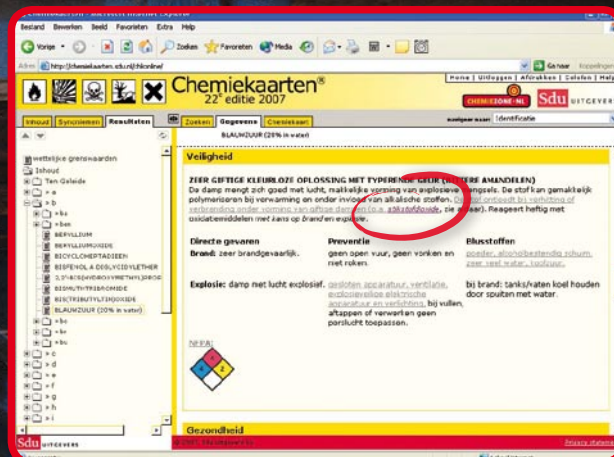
Chemiekaarten - Microsoft Internet Explorer

Bestand Bewerken Beeld Favorieten Extra Help

Vorige Zoeken Favorieten Media

Adres http://chemiekaarten.sdu.nl/chkonline/ Ga naar Koppelingen

Chemiekaarten®
22e editie 2007

Home | Uitloggen | Afdrukken | Colofon | Help

CHEMIEZONE-NL Sdu UITGEVERS

Inhoud Synoniemen Resultaten Zoeken Gegevens Chemiekaart navigeer naar Identificatie

BLAUWZUUR (20% in water)

wettelijke grenswaarden
Inhoud
Ten Geleide
a
b
bu
ben
BERYLLIUM
BERYLLIUMOXIDE
BICYCLOHEPTADIEEN
BISFENOL A DIGLYCIDYLETHER
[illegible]
BISMUTHTRIBROMIDE
BIS(TRIBUTYLTIN)OXIDE
BLAUWZUUR (20% in water)
bo
br
bu
c
d
e
f
g
h
i

Veiligheid

ZEER GIFTIGE KLEURLOZE OPLOSSING MET TYPERENDE GEUR (BITTERE AMANDELEN)
De damp mengt zich goed met lucht, makkelijke vorming van explosieve mengsels. De stof kan gemakkelijk polymeriseren bij verwarming en onder invloed van alkalische stoffen. De stof ontleedt bij verhitting of verbranding onder vorming van giftige dampen (o.a. stikstofoxide, zie aldaar). Reageert heftig met oxidatiemiddelen met kans op brand en explosie.

| Directe gevaren | Preventie | Blusstoffen |
|---|---|---|
| Brand: zeer brandgevaarlijk. | geen open vuur, geen vonken en niet roken. | poeder, alcoholbestendig schuim, zeer veel water, koolzuur. |
| Explosie: damp met lucht explosief. | gesloten apparatuur, ventilatie, explosieveilige elektrische apparatuur en verlichting. bij vullen, aftappen of verwerken geen perslucht toepassen. | bij brand: tanks/vaten koel houden door spuiten met water. |

NFPA:

Gezondheid

Sdu UITGEVERS © 2007, Sdu Uitgevers Privacy stateme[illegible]